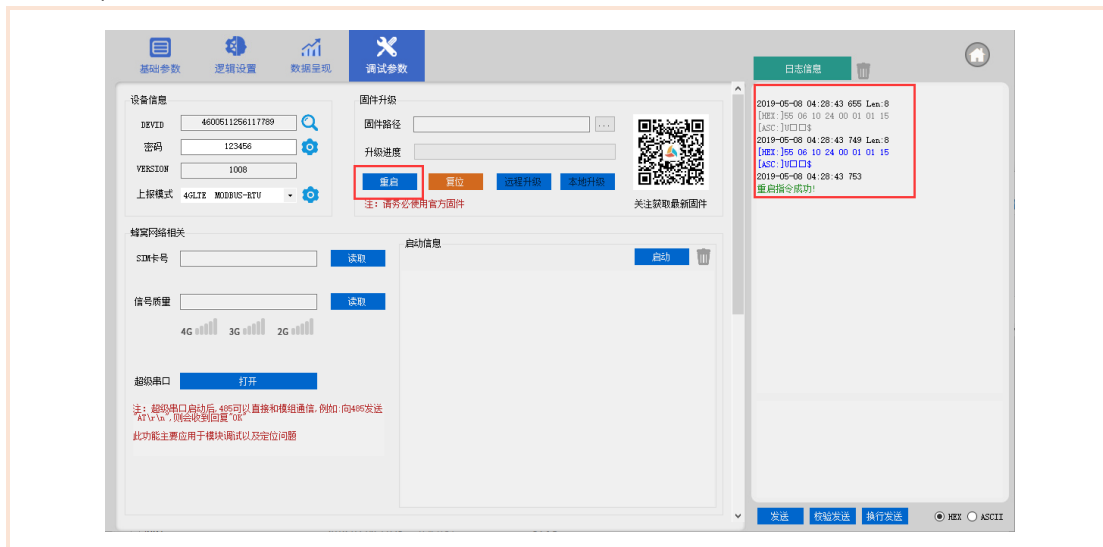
基础参数　逻辑设置　数据呈现　调试参数

设备信息

DEVID 4600511256117789

密码 123456

VERSION 1008

上报模式 4GLTE MODBUS-RTU

固件升级

固件路径 ...

升级进度

重启　复位　远程升级　本地升级

注：请务必使用官方固件

关注获取最新固件

蜂窝网络相关

SIM卡号 读取

信号质量 读取

4G　3G　2G

超级串口 打开

注：超级串口启动后，485可以直接和模组通信，例如：向485发送"AT\r\n"，则会收到回复"OK"

此功能主要应用于模块调试以及定位问题

启动信息

启动

日志信息

2019-05-08 04:28:43 655 Len:8
[HEX:]55 06 10 24 00 01 01 15
[ASC:]U□□$
2019-05-08 04:28:43 749 Len:8
[HEX:]55 06 10 24 00 01 01 15
[ASC:]U□□$
2019-05-08 04:28:43 753
重启指令成功!

发送　校验发送　换行发送　HEX　ASCII